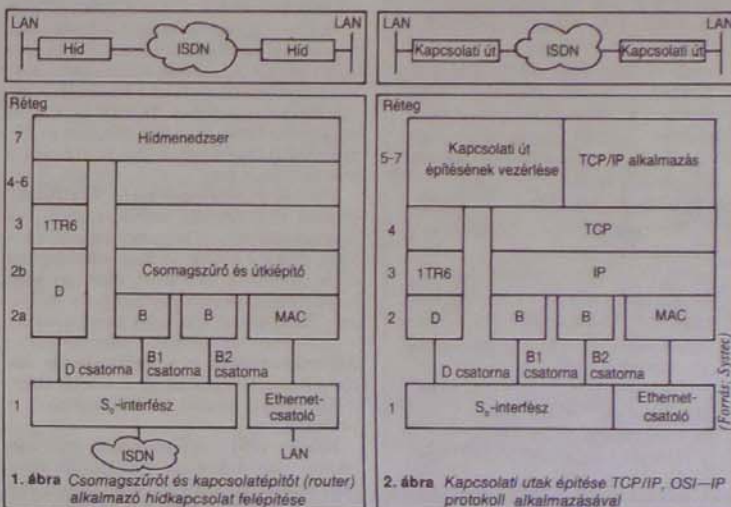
LAN
Híd
ISDN
Híd
LAN

Réteg
7
Hídmenedzser
4-6
3
1TR6
2b
D
Csomagszűrő és útkiépítő
2a
B
B
MAC
D csatorna
B1 csatorna
B2 csatorna
1
$S_o$-interfész
Ethernet-csatoló
ISDN
LAN

1. ábra Csomagszűrőt és kapcsolatépítőt (router) alkalmazó hídkapcsolat felépítése

LAN
Kapcsolati út
ISDN
Kapcsolati út
LAN

Réteg
5-7
Kapcsolati út építésének vezérlése
TCP/IP alkalmazás
4
TCP
3
1TR6
IP
2
D
B
B
MAC
D csatorna
B1 csatorna
B2 csatorna
1
$S_o$-interfész
Ethernet-csatoló

(Forrás: Systec)

2. ábra Kapcsolati utak építése TCP/IP, OSI—IP protokoll alkalmazásával